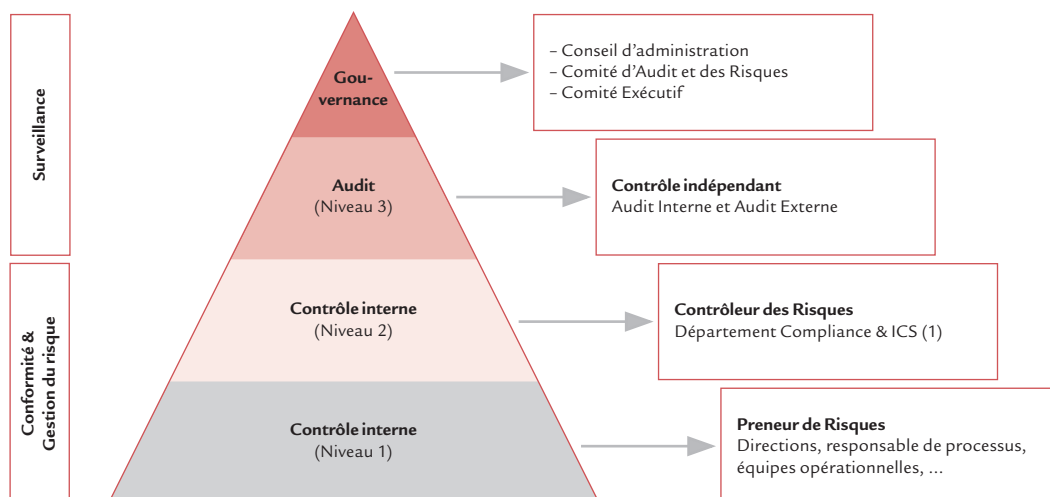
Surveillance

Conformité & Gestion du risque

Gouvernance

– Conseil d'administration
– Comité d'Audit et des Risques
– Comité Exécutif

Audit
(Niveau 3)

Contrôle indépendant
Audit Interne et Audit Externe

Contrôle interne
(Niveau 2)

Contrôleur des Risques
Département Compliance & ICS (1)

Contrôle interne
(Niveau 1)

Preneur de Risques
Directions, responsable de processus, équipes opérationnelles, ...